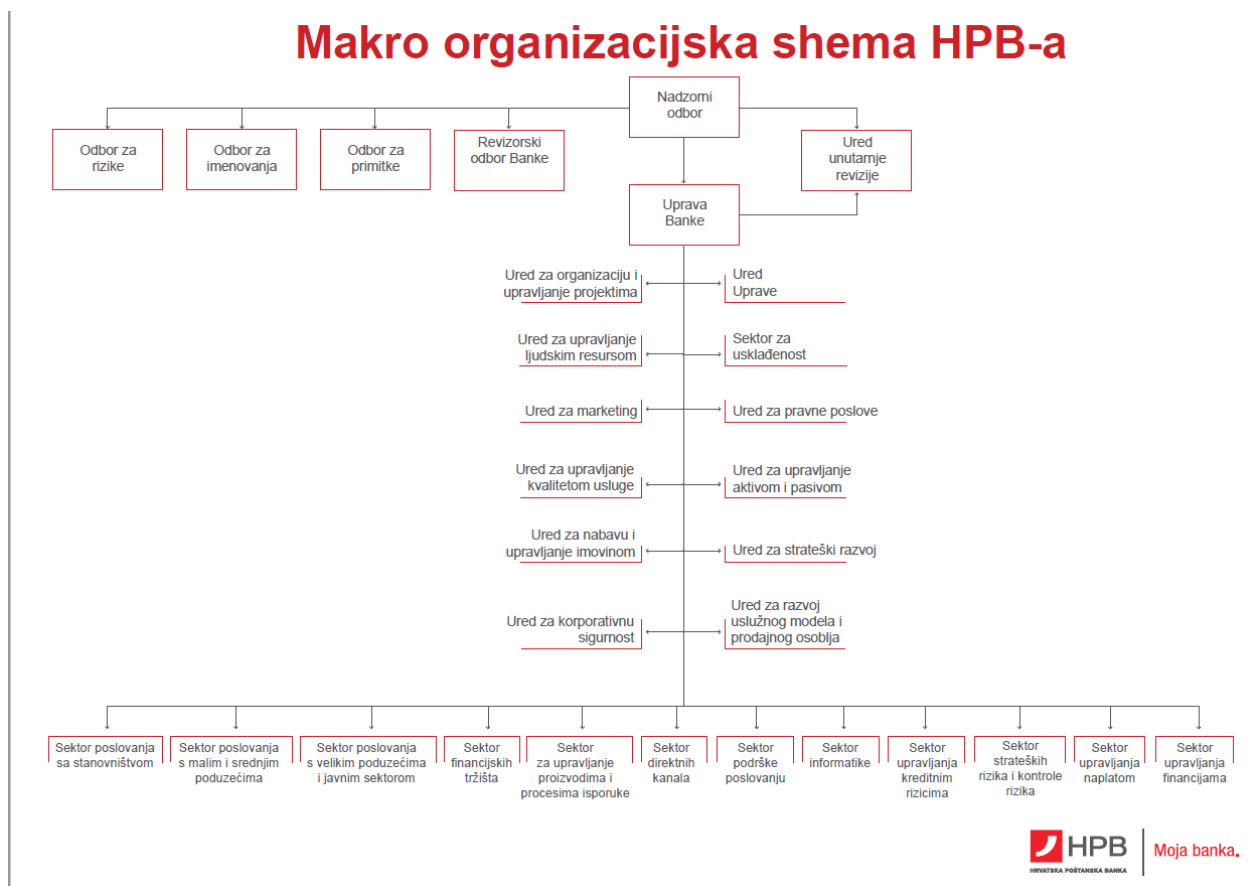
Makro organizacijska shema HPB-a

Nadzorni odbor

Odbor za rizike

Odbor za imenovanja

Odbor za primitke

Revizorski odbor Banke

Ured unutarnje revizije

Uprava Banke

Ured za organizaciju i upravljanje projektima

Ured Uprave

Ured za upravljanje ljudskim resursom

Sektor za usklađenost

Ured za marketing

Ured za pravne poslove

Ured za upravljanje kvalitetom usluge

Ured za upravljanje aktivom i pasivom

Ured za nabavu i upravljanje imovinom

Ured za strateški razvoj

Ured za korporativnu sigurnost

Ured za razvoj uslužnog modela i prodajnog osoblja

Sektor poslovanja sa stanovništvom

Sektor poslovanja s malim i srednjim poduzećima

Sektor poslovanja s velikim poduzećima i javnim sektorom

Sektor financijskih tržišta

Sektor za upravljanje proizvodima i procesima isporuke

Sektor direktnih kanala

Sektor podrške poslovanju

Sektor informatike

Sektor upravljanja kreditnim rizicima

Sektor strateških rizika i kontrole rizika

Sektor upravljanja naplatom

Sektor upravljanja financijama

HPB
HRVATSKA POŠTANSKA BANKA
Moja banka.